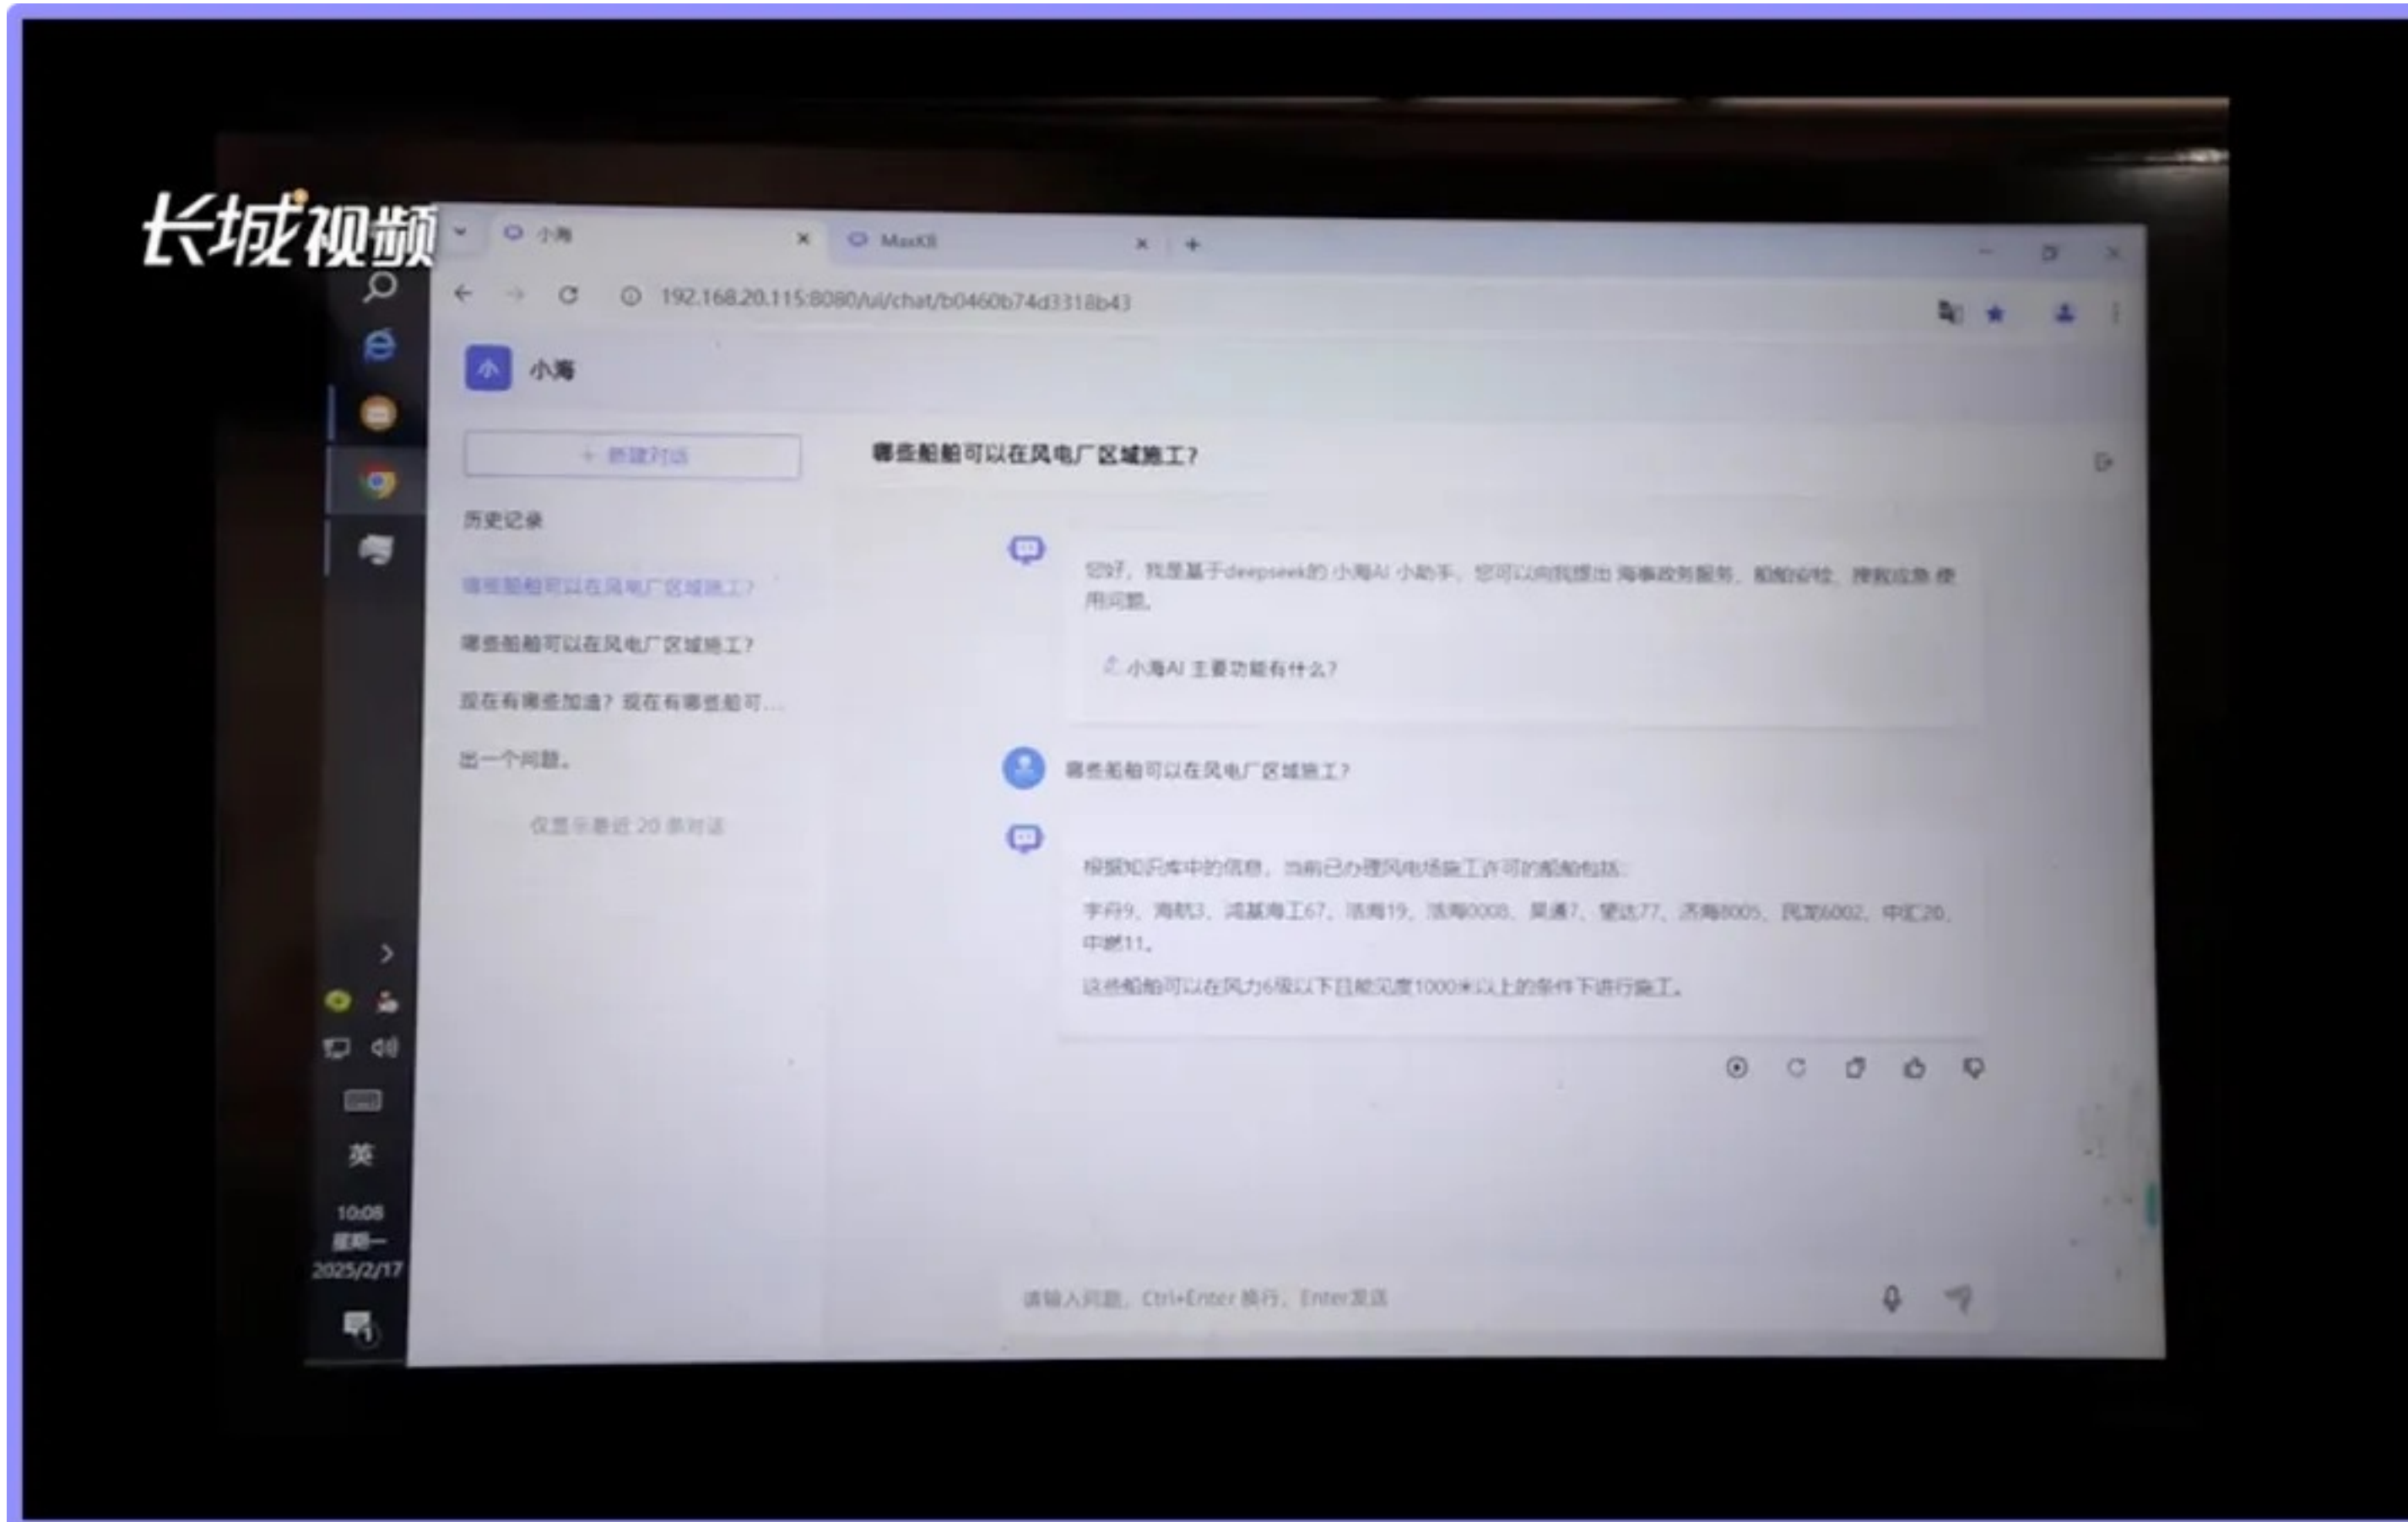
长城视频

小海

MaxKB

192.168.20.115:8080/ui/chat/b0460b74d3318b43

小海

+ 新建对话

历史记录

哪些船舶可以在风电厂区域施工?

哪些船舶可以在风电厂区域施工?

现在有哪些加油? 现在有哪些船可...

出一个问题。

仅显示最近 20 条对话

哪些船舶可以在风电厂区域施工?

您好，我是基于deepseek的 小海AI 小助手，您可以向我提出 海事政务服务、船舶检验、搜救应急 使用问题。

小海AI 主要功能有什么?

哪些船舶可以在风电厂区域施工?

根据知识库中的信息，当前已办理风电场施工许可的船舶包括:

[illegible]

这些船舶可以在风力6级以下且能见度1000米以上的条件下进行施工。

请输入问题，Ctrl+Enter 换行，Enter发送

英

10:08
星期一
2025/2/17